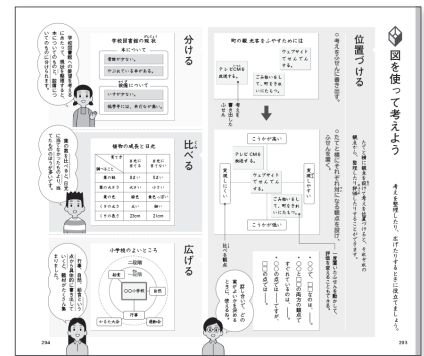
図を使って考えよう

考えを整理したり、広げたりするときに役立てましょう。

位置づける

ある事がらを図の中に位置づけると、それぞれの関係が見やすくなり、整理したり判断したりすることができます。

○考えを分けて書き出す。

○たて軸と横軸にそれぞれどんな観点をとるか決めて、ふせんを置く。

町の駅 名菜をふやすためには

テレビCMを放送する。

ウェブサイトで考えてもらう。

ご当地ゆるキャラを作る。

新しい名物を考える。

こうかが高い

こうかが低い

実現しやすい

実現しにくい

テレビCMを放送する。

ウェブサイトで考えてもらう。

ご当地ゆるキャラを作る。

○図を使って分かったことを、たて軸・横軸の観点を使って言葉で表す。

・〜〜〜について、〜〜〜ので、〜〜〜だと考える。
・〇〇と□□の二つの観点で考えていくと、〜〜〜。
・○○の面では〜〜〜ですが、□□の点では〜〜〜。

話し合いでも、図をかくと考えを整理しやすいね。

分ける

学校図書館の特色

本について

書類が多い。

やさしい本が多くある。

設備について

いすが多い。

検索手には、余白など多い。

学校図書館の特色をテーマにしてみよう。情報を整理すると、いろいろなことに気づけます。

比べる

植物の成長と日光

| | 日光を当てる | 日光を当てない |
|---|---|---|
| 葉の色 | 緑 | 黄色 |
| 葉の大きさ | 大きい | 小さい |
| 葉の数 | 多い | 少ない |
| くきの太さ | 太い | 細い |
| くきの長さ | 23cm | 21cm |

比べる観点を考えて表にまとめると、ちがいやそれぞれのよさが分かりやすくなります。

広げる

小学校のよいところ

二階建

校舎

○○小学校

先生

友達

行事

かさたみ会

運動会

いろいろな考えをつなげていくことで、発想が広がります。

284

285